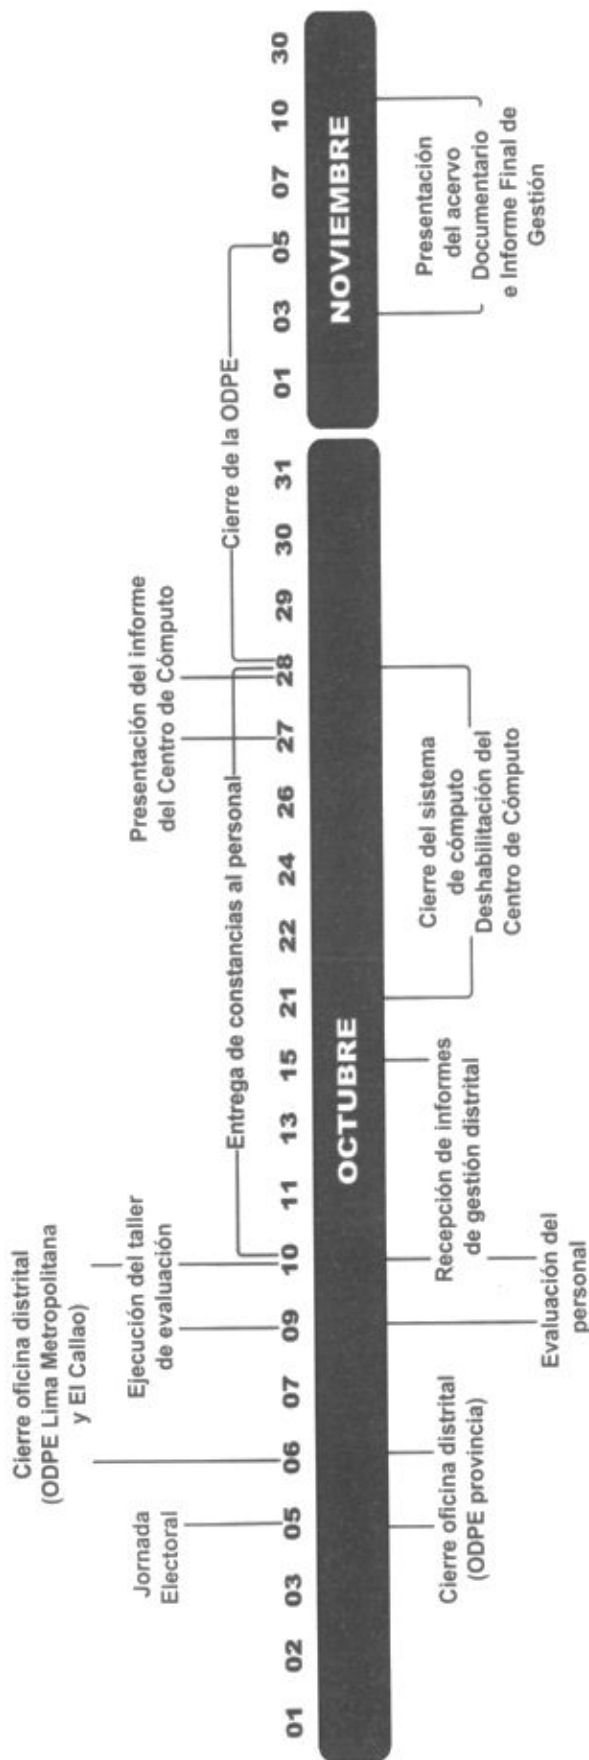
01 02 03 05 06 07 09 10 11 13 15 21 22 24 26 27 28 29 30 31

OCTUBRE

01 03 05 07 10 30

NOVIEMBRE

Jornada Electoral

Cierre oficina distrital (ODPE Lima Metropolitana y El Callao)

Ejecución del taller de evaluación

Entrega de constancias al personal

Presentación del informe del Centro de Cómputo

Cierre de la ODPE

Cierre oficina distrital (ODPE provincia)

Evaluación del personal

Recepción de informes de gestión distrital

Cierre del sistema de cómputo Deshabilitación del Centro de Cómputo

Presentación del acervo Documentario e Informe Final de Gestión